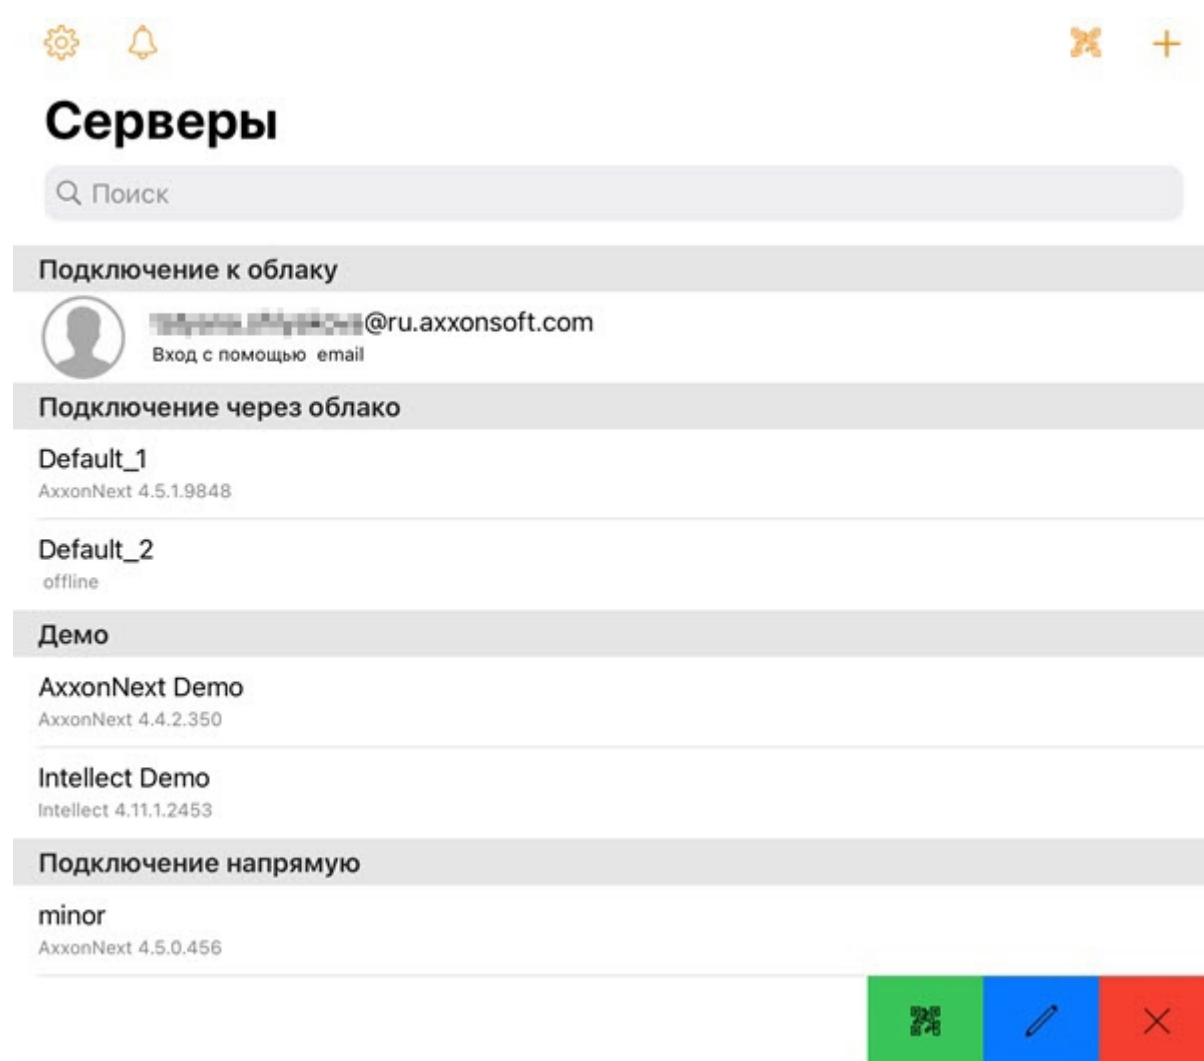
Серверы

Поиск

Подключение к облаку

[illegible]@ru.axxonsoft.com
Вход с помощью email

Подключение через облако

Default_1
AxxonNext 4.5.1.9848

Default_2
offline

Демо

AxxonNext Demo
AxxonNext 4.4.2.350

Intellect Demo
Intellect 4.11.1.2453

Подключение напрямую

minor
AxxonNext 4.5.0.456